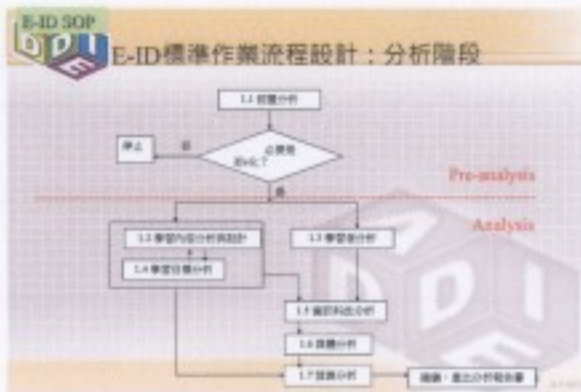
E-ID SOP

E-ID標準作業流程設計：分析階段

1.1 initial分析

停止

否

必需要改善?

Pre-analysis

是

Analysis

1.2 學習內容分析與設計

1.3 學習者分析

1.4 學習目標分析

1.5 資訊科技分析

1.6 設備分析

1.7 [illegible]分析

建議、提出分析報告書